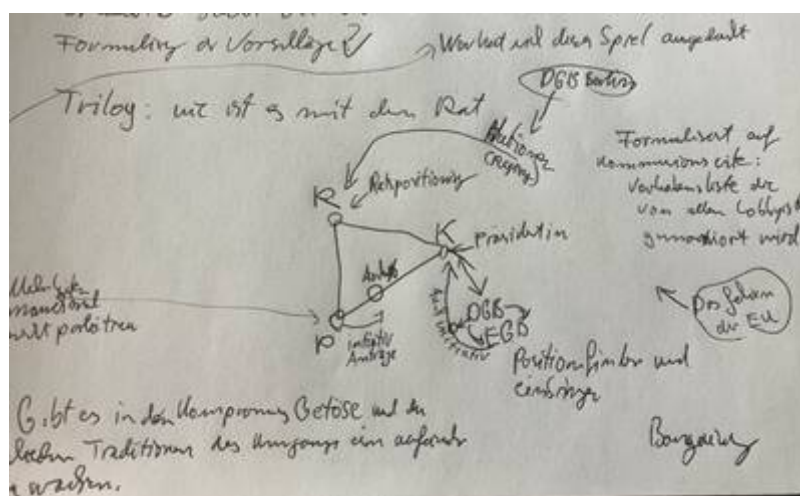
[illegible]
Formulierung der Vorschläge? ✓ Wer hat mit dem Spiel angefangen

DGB Berlin

Trilog: wie ist es mit dem Rat

Aktionen Gruppen

R

Rechtspositionierung

Formalisiert auf Kommissionsseite: Verbotsliste der vom allen Lobbyisten gemachten wird

K

Präsidentin

Anträge

Verhandlungs-mandat nicht politisieren

DGB EGB

P

initiativ Anträge

Positionsfinder und Ansprechpartner

Probleme der EU

Gibt es in den Kompromiss Gefüge und den lieben Traditionen des Umgangs eine aufzubrechen wären.

Bargaining